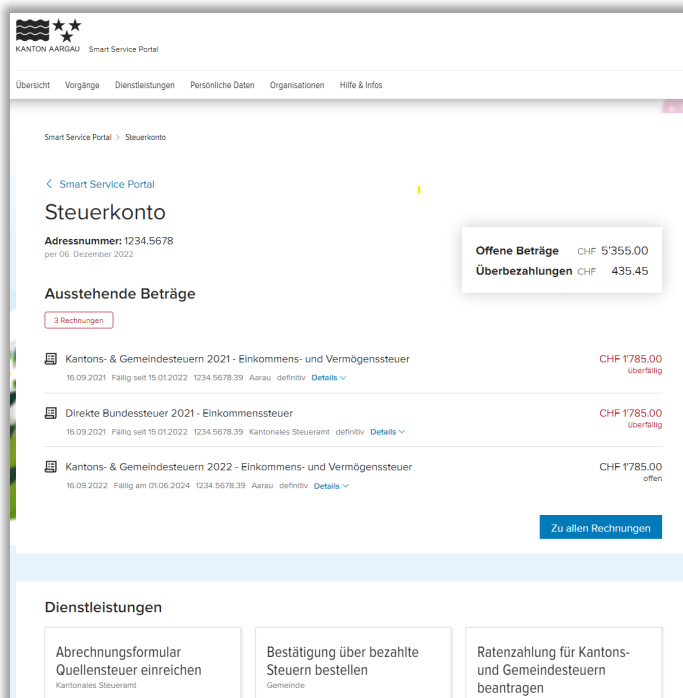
KANTON AARGAU Smart Service Portal

Übersicht Vorgänge Dienstleistungen Persönliche Daten Organisationen Hilfe & Infos

Smart Service Portal > Steuerkonto

< Smart Service Portal

Steuerkonto

Adressnummer: 1234.5678
per 06. Dezember 2022

Offene Beträge CHF 5'355.00
Überbezahlungen CHF 435.45

Ausstehende Beträge

3 Rechnungen

Kantons- & Gemeindesteuern 2021 - Einkommens- und Vermögenssteuer
16.09.2021 Fällig seit 15.01.2022 1234.5678.39 Aarau definitiv Details
CHF 1'785.00
überfällig

Direkte Bundessteuer 2021 - Einkommenssteuer
16.09.2021 Fällig seit 15.01.2022 1234.5678.39 Kantonales Steueramt definitiv Details
CHF 1'785.00
überfällig

Kantons- & Gemeindesteuern 2022 - Einkommens- und Vermögenssteuer
16.09.2022 Fällig am 01.06.2024 1234.5678.39 Aarau definitiv Details
CHF 1'785.00
offen

Zu allen Rechnungen

Dienstleistungen

Abrechnungsformular Quellensteuer einreichen
Kantonales Steueramt

Bestätigung über bezahlte Steuern bestellen
Gemeinde

Ratenzahlung für Kantons- und Gemeindesteuern beantragen